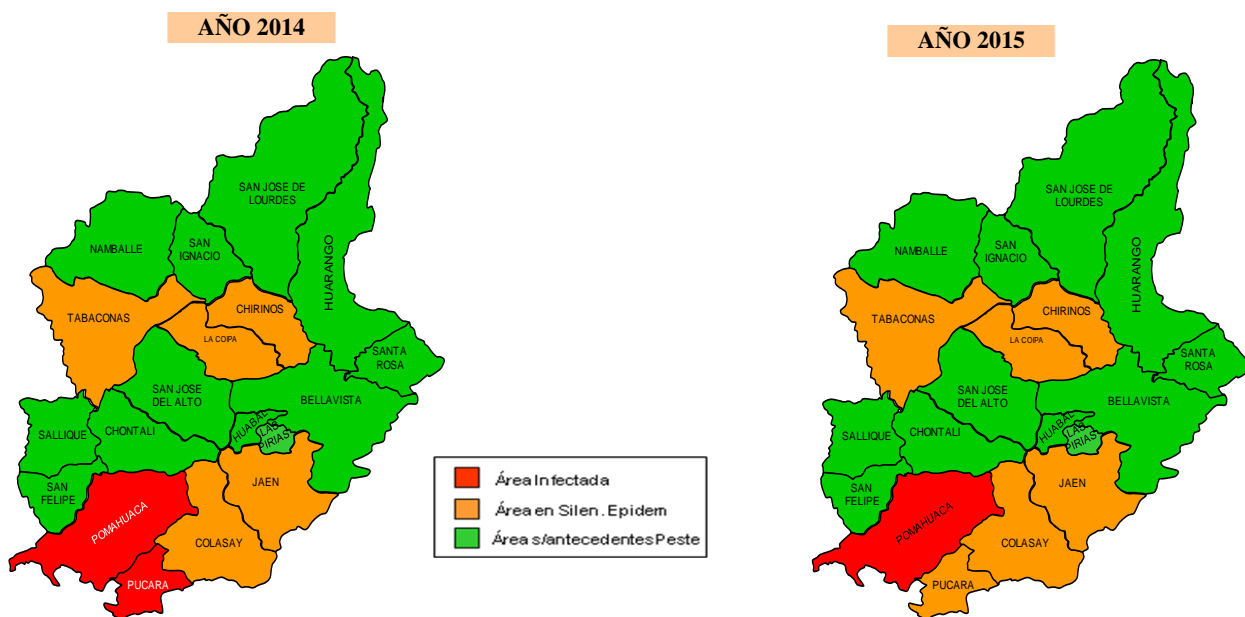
AÑO 2014

SAN JOSE DE LOURDES
NAMBALLE
SAN IGNACIO
HUARANGO
TABACONAS
CHIRINOS
LA COIPA
SANTA ROSA
SAN JOSE DEL ALTO
BELLAVISTA
SALLIQUE
CHONTALI
HUABAL
LAS PIRIAS
SAN FELIPE
JAEN
POMAHUACA
COLASAY
PUCARA

Área Infectada
Área en Silen. Epidem
Área s/antecedentes Peste

AÑO 2015

SAN JOSE DE LOURDES
NAMBALLE
SAN IGNACIO
HUARANGO
TABACONAS
CHIRINOS
LA COIPA
SANTA ROSA
SAN JOSE DEL ALTO
BELLAVISTA
SALLIQUE
CHONTALI
HUABAL
LAS PIRIAS
SAN FELIPE
JAEN
POMAHUACA
COLASAY
PUCARA